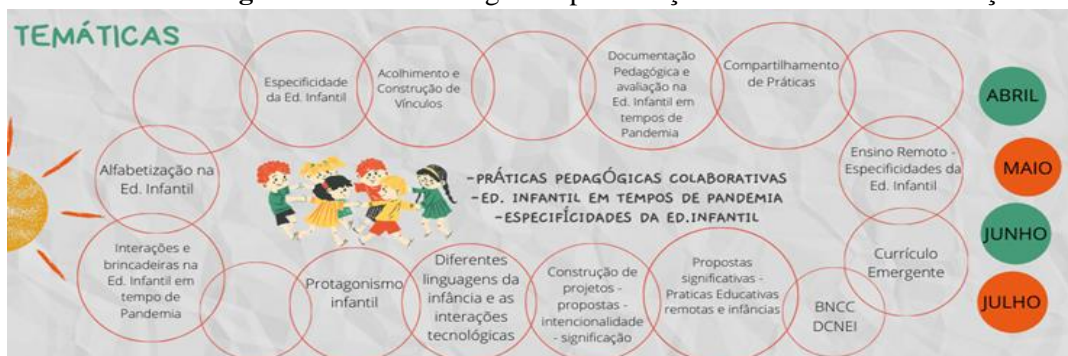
TEMÁTICAS

Especificidade da Ed. Infantil

Acolhimento e Construção de Vínculos

Documentação Pedagógica e avaliação na Ed. Infantil em tempos de Pandemia

Compartilhamento de Práticas

ABRIL

Alfabetização na Ed. Infantil

-PRÁTICAS PEDAGÓGICAS COLABORATIVAS
-ED. INFANTIL EM TEMPOS DE PANDEMIA
-ESPECIFICIDADES DA ED.INFANTIL

Ensino Remoto - Especificidades da Ed. Infantil

MAIO

Interações e brincadeiras na Ed. Infantil em tempo de Pandemia

Protagonismo infantil

Diferentes linguagens da infância e as interações tecnológicas

Construção de projetos - propostas - intencionalidade - significação

Propostas significativas - Praticas Educativas remotas e infâncias

BNCC DCNEI

Currículo Emergente

JUNHO

JULHO